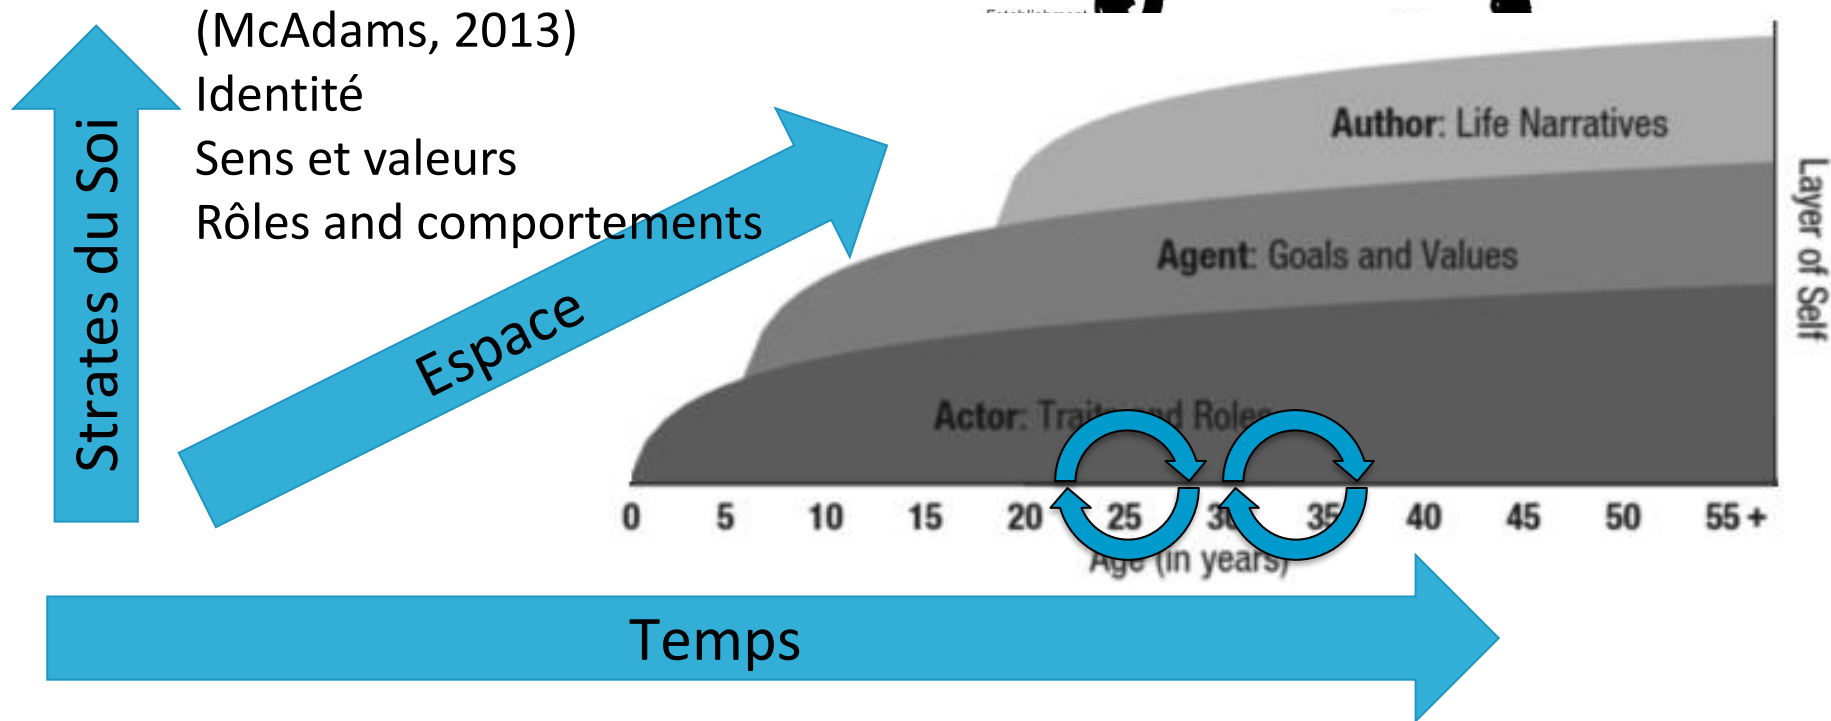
(McAdams, 2013)
Identité
Sens et valeurs
Rôles and comportements

Strates du Soi

Espace

Author: Life Narratives

Agent: Goals and Values

Actor: Trai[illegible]nd Roles

Layer of Self

0 5 10 15 20 25 3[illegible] 3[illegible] 40 45 50 55 +

Age (in years)

Temps